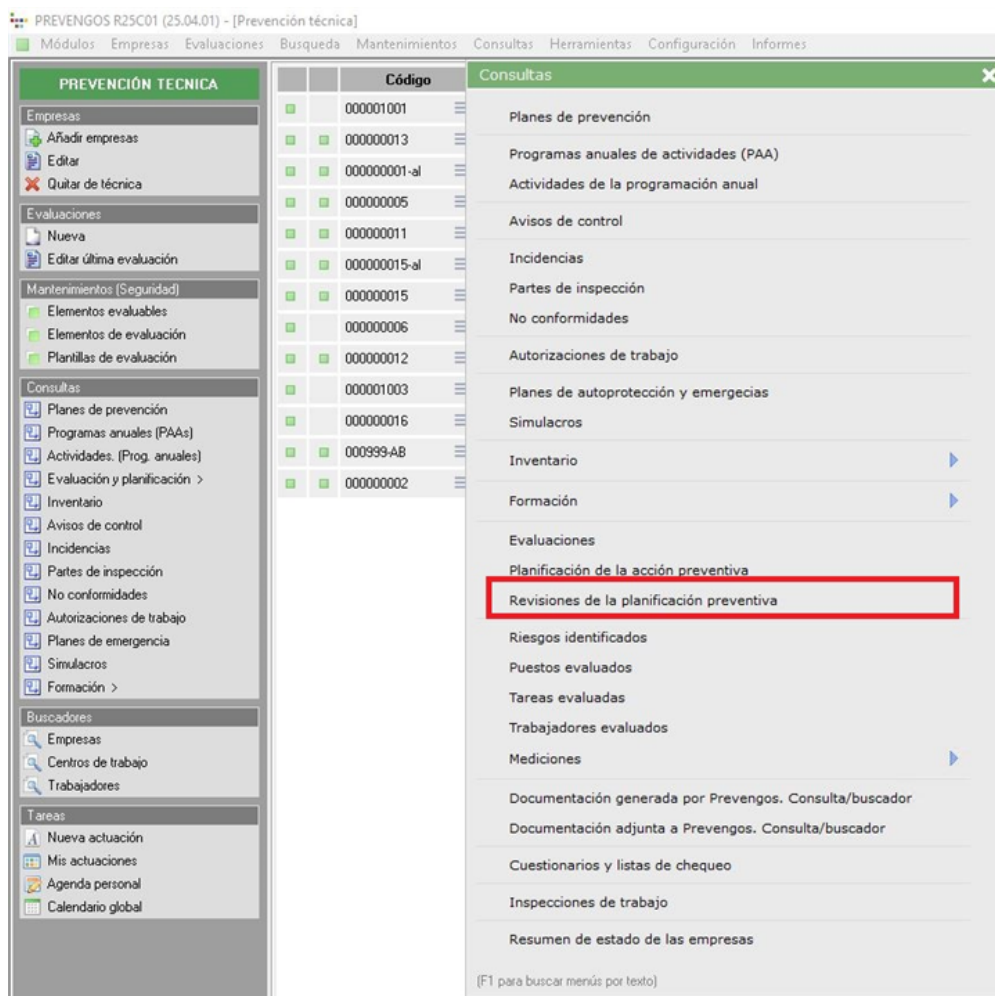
PREVENGOS R25C01 (25.04.01) - [Prevención técnica]

Módulos Empresas Evaluaciones Busqueda Mantenimientos Consultas Herramientas Configuración Informes

PREVENCIÓN TECNICA

Empresas
Añadir empresas
Editar
Quitar de técnica

Evaluaciones
Nueva
Editar última evaluación

Mantenimientos (Seguridad)
Elementos evaluables
Elementos de evaluación
Plantillas de evaluación

Consultas
Planes de prevención
Programas anuales (PAAs)
Actividades. (Prog. anuales)
Evaluación y planificación >
Inventario
Avisos de control
Incidencias
Partes de inspección
No conformidades
Autorizaciones de trabajo
Planes de emergencia
Simulacros
Formación >

Buscadores
Empresas
Centros de trabajo
Trabajadores

Tareas
Nueva actuación
Mis actuaciones
Agenda personal
Calendario global

| Código |
|---|
| 000001001 |
| 000000013 |
| 000000001-al |
| 000000005 |
| 000000011 |
| 000000015-al |
| 000000015 |
| 000000006 |
| 000000012 |
| 000001003 |
| 000000016 |
| 000999-AB |
| 000000002 |

Consultas

Planes de prevención
Programas anuales de actividades (PAA)
Actividades de la programación anual
Avisos de control
Incidencias
Partes de inspección
No conformidades
Autorizaciones de trabajo
Planes de autoprotección y emergecias
Simulacros
Inventario
Formación
Evaluaciones
Planificación de la acción preventiva
Revisiones de la planificación preventiva
Riesgos identificados
Puestos evaluados
Tareas evaluadas
Trabajadores evaluados
Mediciones
Documentación generada por Prevengos. Consulta/buscador
Documentación adjunta a Prevengos. Consulta/buscador
Cuestionarios y listas de chequeo
Inspecciones de trabajo
Resumen de estado de las empresas

(F1 para buscar menús por texto)